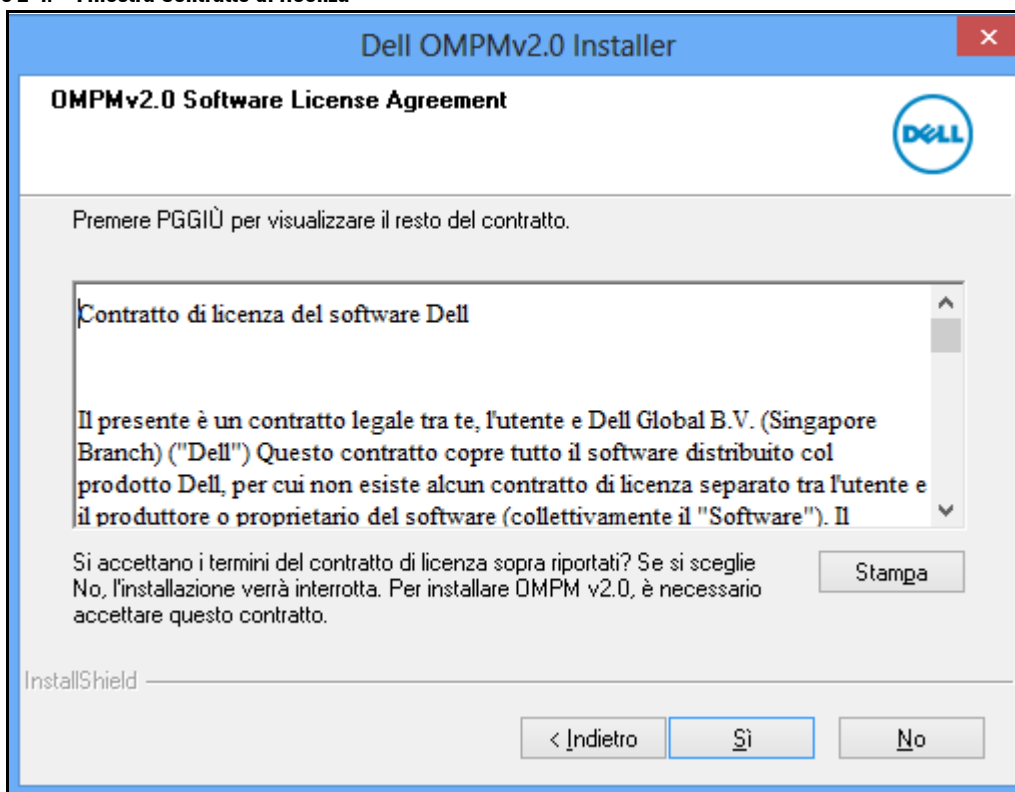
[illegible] Finestra Contratto di licenza

Dell OMPMv2.0 Installer

×

OMPMv2.0 Software License Agreement

DELL

Premere PGGIÙ per visualizzare il resto del contratto.

Contratto di licenza del software Dell

Il presente è un contratto legale tra te, l'utente e Dell Global B.V. (Singapore Branch) ("Dell") Questo contratto copre tutto il software distribuito col prodotto Dell, per cui non esiste alcun contratto di licenza separato tra l'utente e il produttore o proprietario del software (collettivamente il "Software"). Il

Si accettano i termini del contratto di licenza sopra riportati? Se si sceglie No, l'installazione verrà interrotta. Per installare OMPM v2.0, è necessario accettare questo contratto.

Stampa

InstallShield

< Indietro

Sì

No